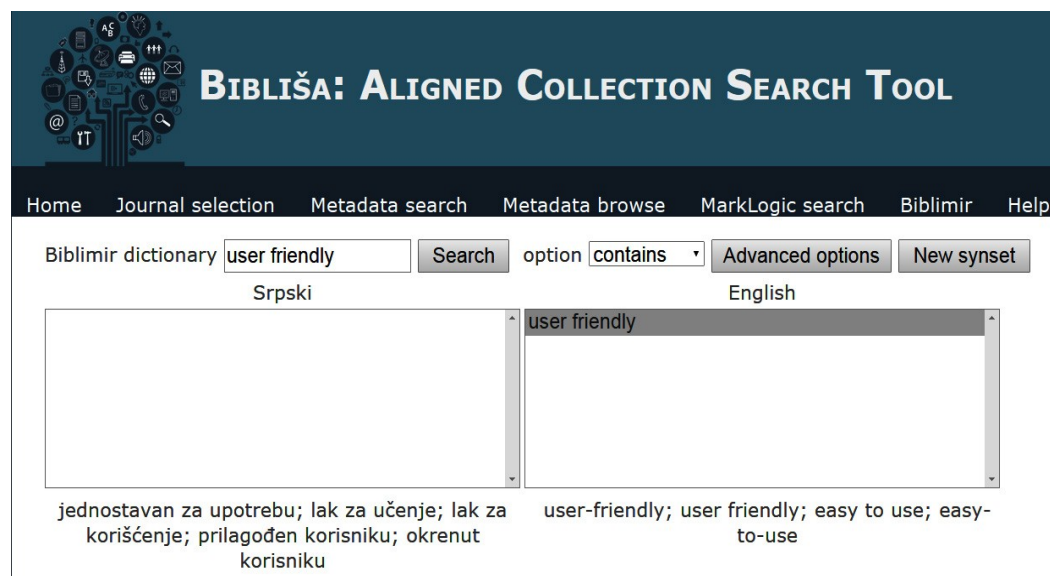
BIBLIŠA: ALIGNED COLLECTION SEARCH TOOL

Home Journal selection Metadata search Metadata browse MarkLogic search Biblimir Help

Biblimir dictionary user friendly Search option contains Advanced options New synset

Srpski

English

user friendly

jednostavan za upotrebu; lak za učenje; lak za korišćenje; prilagođen korisniku; okrenut korisniku

user-friendly; user friendly; easy to use; easy-to-use